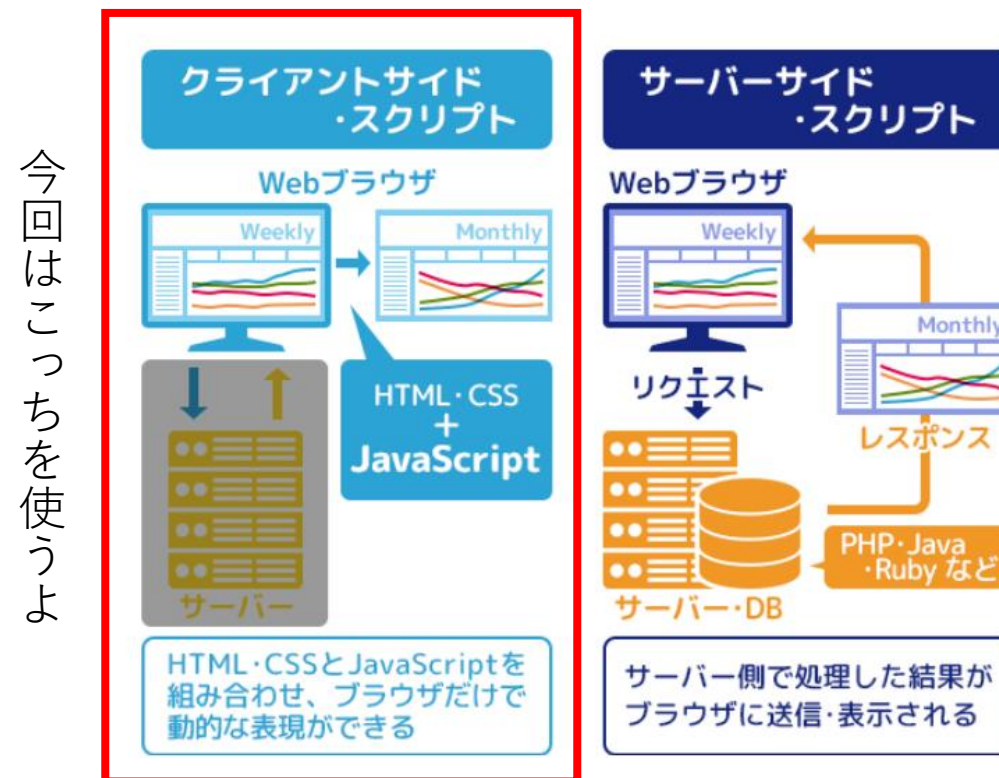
今回はこっちを使うよ

クライアントサイド
・スクリプト

Webブラウザ

Weekly

Monthly

HTML・CSS
+
JavaScript

サーバー

HTML・CSSとJavaScriptを組み合わせ、ブラウザだけで動的な表現ができる

サーバーサイド
・スクリプト

Webブラウザ

Weekly

Monthly

リクエスト

レスポンス

PHP・Java
・Ruby など

サーバー・DB

サーバー側で処理した結果がブラウザに送信・表示される